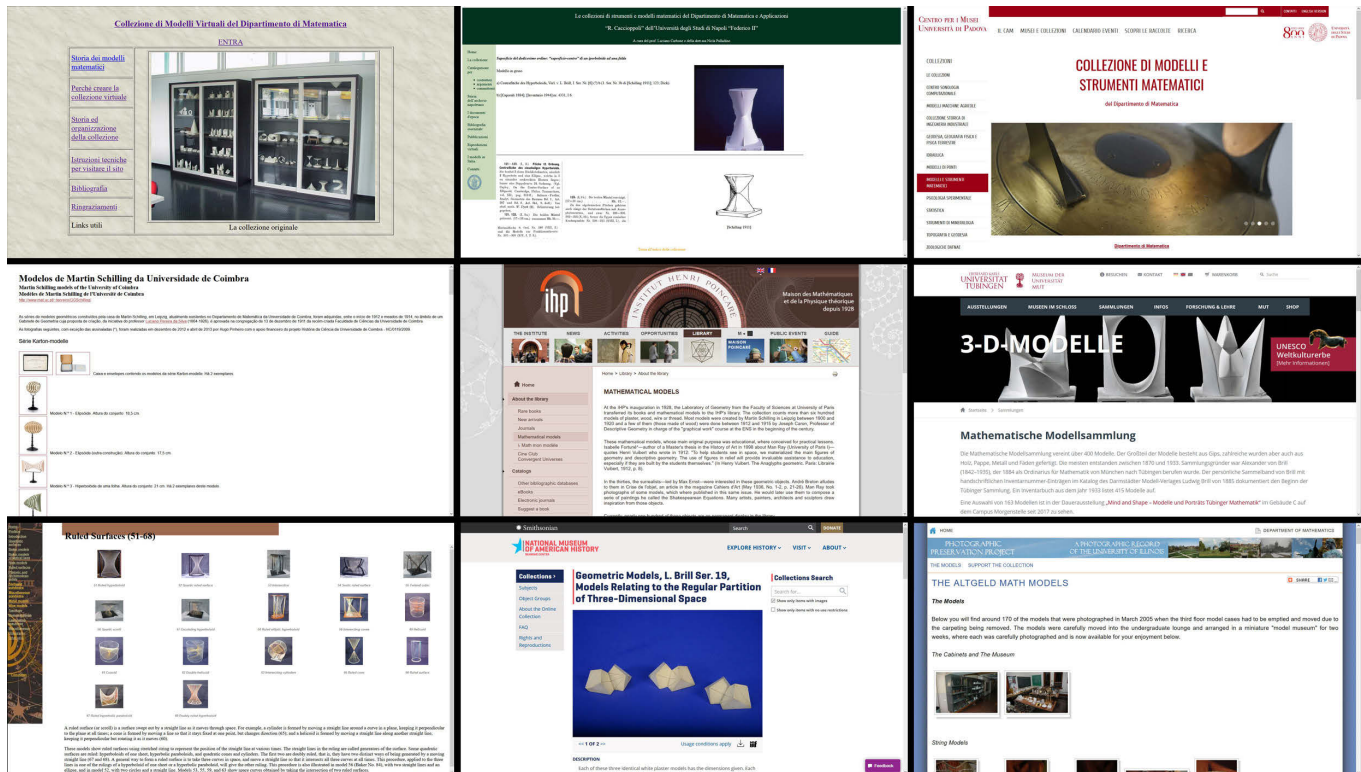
Collezione di Modelli Virtuali del Dipartimento di Matematica

ENTRA

Storia dei modelli matematici

Perché creare la collezione virtuale

Storia ed organizzazione della collezione

Istruzioni tecniche per visitare il sito

Bibliografia

Ringraziamenti

Links utili

La collezione originale

Le collezioni di strumenti e modelli matematici del Dipartimento di Matematica e Applicazioni

"R. Caccioppoli" dell'Università degli Studi di Napoli "Federico II"

Superficie del sedicesimo ordine: "superficie-centro" di un iperboloide ad una falda

Modello in gesso

[Schilling 1911]

CENTRO PER I MUSEI UNIVERSITÀ DI PADOVA

IL CAM   MUSEI E COLLEZIONI   CALENDARIO EVENTI   SCOPRI LE RACCOLTE   RICERCA

COLLEZIONE DI MODELLI E STRUMENTI MATEMATICI

del Dipartimento di Matematica

COLLEZIONI

LE COLLEZIONI

MODELLI DI PONTI

MODELLI E STRUMENTI MATEMATICI

PSICOLOGIA SPERIMENTALE

STATISTICA

ZOOLOGICHE DIANAE

Dipartimento di Matematica

Modelos de Martin Schilling da Universidade de Coimbra

Martin Schilling models of the University of Coimbra

Modèles de Martin Schilling de l'Université de Coimbra

Série Karton-modelle

Modelo Nº 1 - Elipsoide. Altura do conjunto: 19,5 cm

Modelo Nº 2 - Elipsoide (outra construção). Altura do conjunto: 17,5 cm

Modelo Nº 3 - Hiperboloide de uma folha. Altura do conjunto: 21 cm.

ihp

INSTITUT HENRI POINCARÉ

Maison des Mathématiques et de la Physique théorique depuis 1928

THE INSTITUTE   NEWS   ACTIVITIES   OPPORTUNITIES   LIBRARY   PUBLIC EVENTS   GUIDE

Home

About the library

Rare books

New arrivals

Journals

Mathematical models

Catalogs

Electronic journals

Suggest a book

Home > Library > About the library

MATHEMATICAL MODELS

EBERHARD KARLS UNIVERSITÄT TÜBINGEN

MUSEUM DER UNIVERSITÄT MUT

AUSSTELLUNGEN   MUSEEN IM SCHLOSS   SAMMLUNGEN   INFOS   FORSCHUNG & LEHRE   MUT   SHOP

3-D-MODELLE

UNESCO Weltkulturerbe

Mathematische Modellsammlung

Ruled Surfaces (51-68)

Smithsonian

NATIONAL MUSEUM OF AMERICAN HISTORY

EXPLORE HISTORY   VISIT   ABOUT

Collections

Subjects

Object Groups

About the Online Collection

FAQ

Rights and Reproductions

Geometric Models, L. Brill Ser. 19, Models Relating to the Regular Partition of Three-Dimensional Space

Collections Search

Show only items with images

Usage conditions apply

DESCRIPTION

Feedback

HOME

DEPARTMENT OF MATHEMATICS

PHOTOGRAPHIC PRESERVATION PROJECT

THE MODELS   SUPPORT THE COLLECTION

THE ALTGELD MATH MODELS

The Models

Below you will find around 170 of the models that were photographed in March 2005 when the third floor model cases had to be emptied and moved due to the carpeting being replaced. The models were carefully moved into the undergraduate lounge and arranged in a miniature "model museum" for two weeks, where each was carefully photographed and is now available for your enjoyment below.

The Cabinets and The Museum

String Models